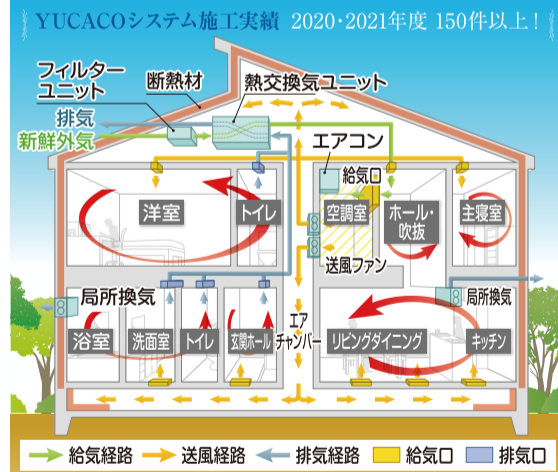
YUCACOシステム施工実績 2020・2021年度 150件以上！

フィルターユニット
断熱材
熱交換気ユニット
排気
新鮮外気
エアコン
給気口
洋室
トイレ
空調室
ホール・吹抜
主寝室
送風ファン
局所換気
エアチャンバー
局所換気
浴室
洗面室
トイレ
玄関ホール
リビングダイニング
キッチン

給気経路　送風経路　排気経路　給気口　排気口